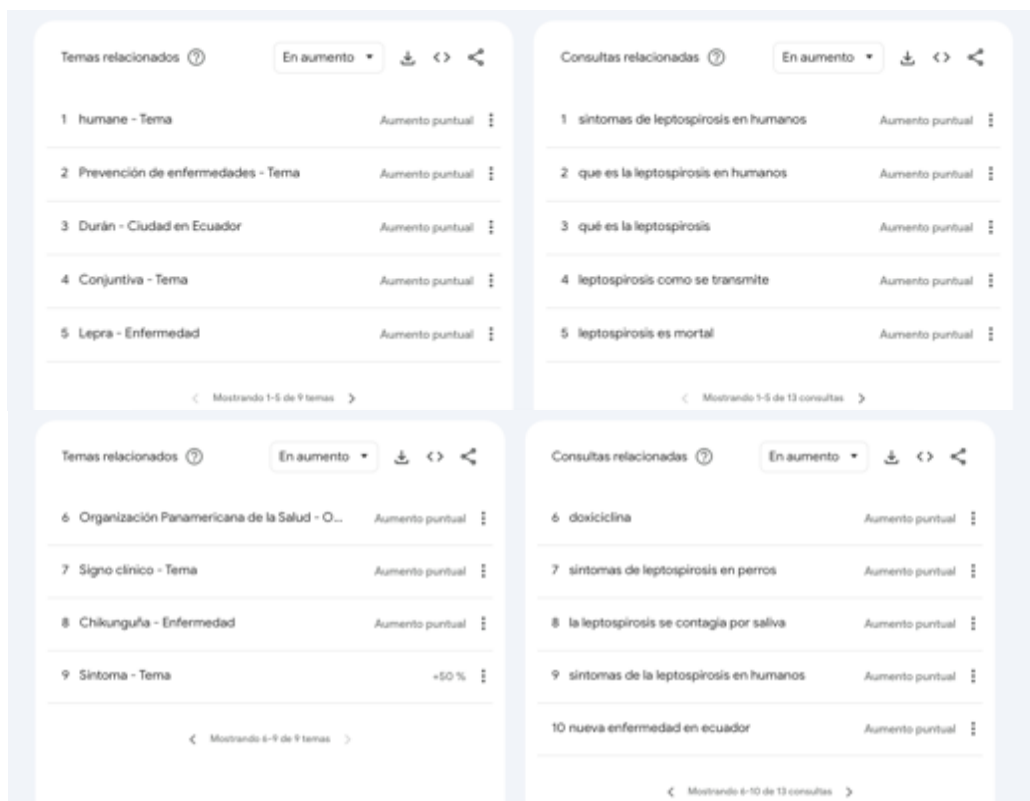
Temas relacionados ⓘ En aumento ▾

1 humane - Tema Aumento puntual

2 Prevención de enfermedades - Tema Aumento puntual

3 Durán - Ciudad en Ecuador Aumento puntual

4 Conjuntiva - Tema Aumento puntual

5 Lepra - Enfermedad Aumento puntual

‹ Mostrando 1-5 de 9 temas ›

Consultas relacionadas ⓘ En aumento ▾

1 sintomas de leptospirosis en humanos Aumento puntual

2 que es la leptospirosis en humanos Aumento puntual

3 qué es la leptospirosis Aumento puntual

4 leptospirosis como se transmite Aumento puntual

5 leptospirosis es mortal Aumento puntual

‹ Mostrando 1-5 de 13 consultas ›

Temas relacionados ⓘ En aumento ▾

6 Organización Panamericana de la Salud - O... Aumento puntual

7 Signo clínico - Tema Aumento puntual

8 Chikunguña - Enfermedad Aumento puntual

9 Sintoma - Tema +50 %

‹ Mostrando 6-9 de 9 temas ›

Consultas relacionadas ⓘ En aumento ▾

6 doxiciclina Aumento puntual

7 sintomas de leptospirosis en perros Aumento puntual

8 la leptospirosis se contagia por saliva Aumento puntual

9 sintomas de la leptospirosis en humanos Aumento puntual

10 nueva enfermedad en ecuador Aumento puntual

‹ Mostrando 6-10 de 13 consultas ›